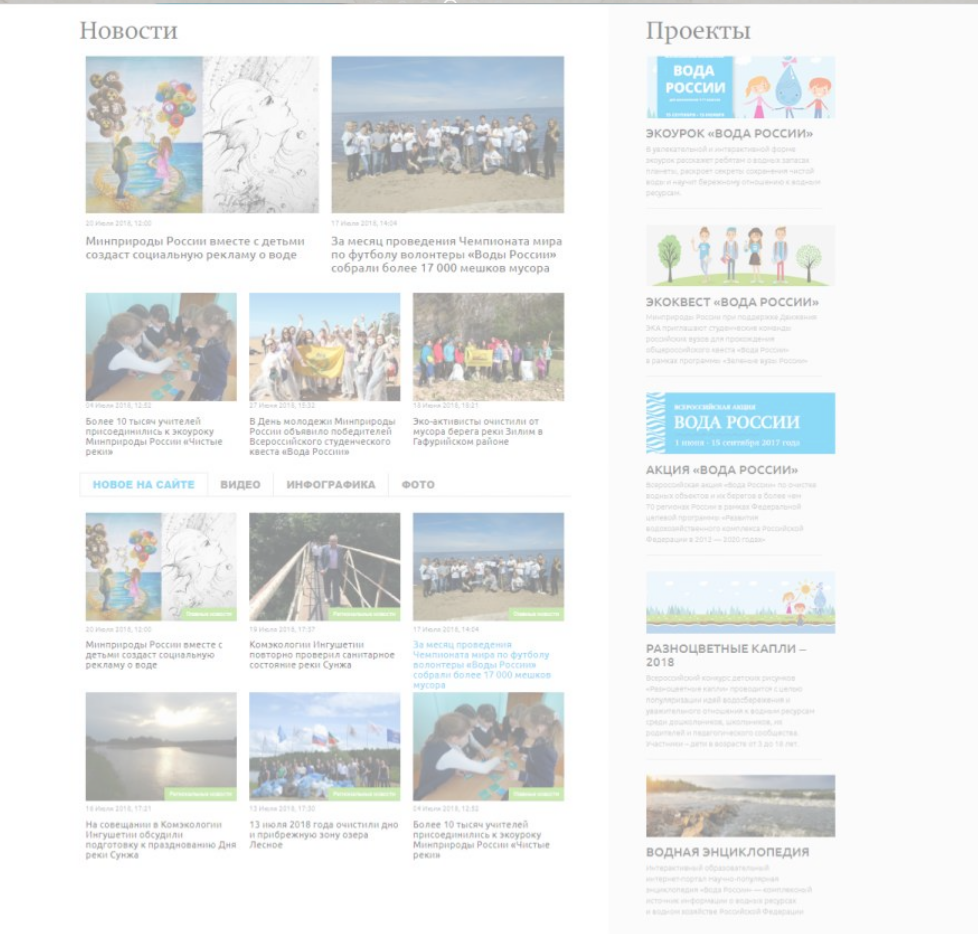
Новости

20 Июля 2018, 12:00
Минприроды России вместе с детьми создаст социальную рекламу о воде

17 Июля 2018, 14:04
За месяц проведения Чемпионата мира по футболу волонтеры «Воды России» собрали более 17 000 мешков мусора

04 Июля 2018, 12:52
Более 10 тысяч учителей присоединились к экоуроку Минприроды России «Чистые реки»

27 Июня 2018, 15:32
В День молодежи Минприроды России объявило победителей Всероссийского студенческого квеста «Вода России»

15 Июня 2018, 10:21
Эко-активисты очистили от мусора берега реки Зилим в Гафурийском районе

НОВОЕ НА САЙТЕ | ВИДЕО | ИНФОГРАФИКА | ФОТО

Главные новости
20 Июля 2018, 12:00
Минприроды России вместе с детьми создаст социальную рекламу о воде

Региональные новости
19 Июля 2018, 17:37
Комэкологии Ингушетии повторно проверил санитарное состояние реки Сунжа

Главные новости
17 Июля 2018, 14:04
За месяц проведения Чемпионата мира по футболу волонтеры «Воды России» собрали более 17 000 мешков мусора

Региональные новости
16 Июля 2018, 17:21
На совещании в Комэкологии Ингушетии обсудили подготовку к празднованию Дня реки Сунжа

Региональные новости
13 Июля 2018, 17:30
13 июля 2018 года очистили дно и прибрежную зону озера Лесное

Главные новости
04 Июля 2018, 12:52
Более 10 тысяч учителей присоединились к экоуроку Минприроды России «Чистые реки»

Проекты

ВОДА РОССИИ
ЭКОУРОК «ВОДА РОССИИ»
В увлекательной и интерактивной форме экоурок расскажет ребятам о водных запасах планеты, раскроет секреты сохранения чистой воды и научит бережному отношению к водным ресурсам.

ЭКОКВЕСТ «ВОДА РОССИИ»
Минприроды России при поддержке Движения ЭКА приглашают студенческие команды российских вузов для прохождения общероссийского квеста «Вода России» в рамках программы «Зеленые вузы России»

ВСЕРОССИЙСКАЯ АКЦИЯ
ВОДА РОССИИ
1 июня - 15 сентября 2017 года
АКЦИЯ «ВОДА РОССИИ»
Всероссийская акция «Вода России» по очистке водных объектов и их берегов в более чем 70 регионах России в рамках Федеральной целевой программы «Развитие водохозяйственного комплекса Российской Федерации в 2012 — 2020 годах»

РАЗНОЦВЕТНЫЕ КАПЛИ – 2018
Всероссийский конкурс детских рисунков «Разноцветные капли» проводится с целью популяризации идей водосбережения и уважительного отношения к водным ресурсам среди дошкольников, школьников, их родителей и педагогического сообщества. Участники – дети в возрасте от 3 до 16 лет.

ВОДНАЯ ЭНЦИКЛОПЕДИЯ
Интерактивный образовательный интернет-портал научно-популярная энциклопедия «Вода России» — комплексный источник информации о водных ресурсах и водном хозяйстве Российской Федерации